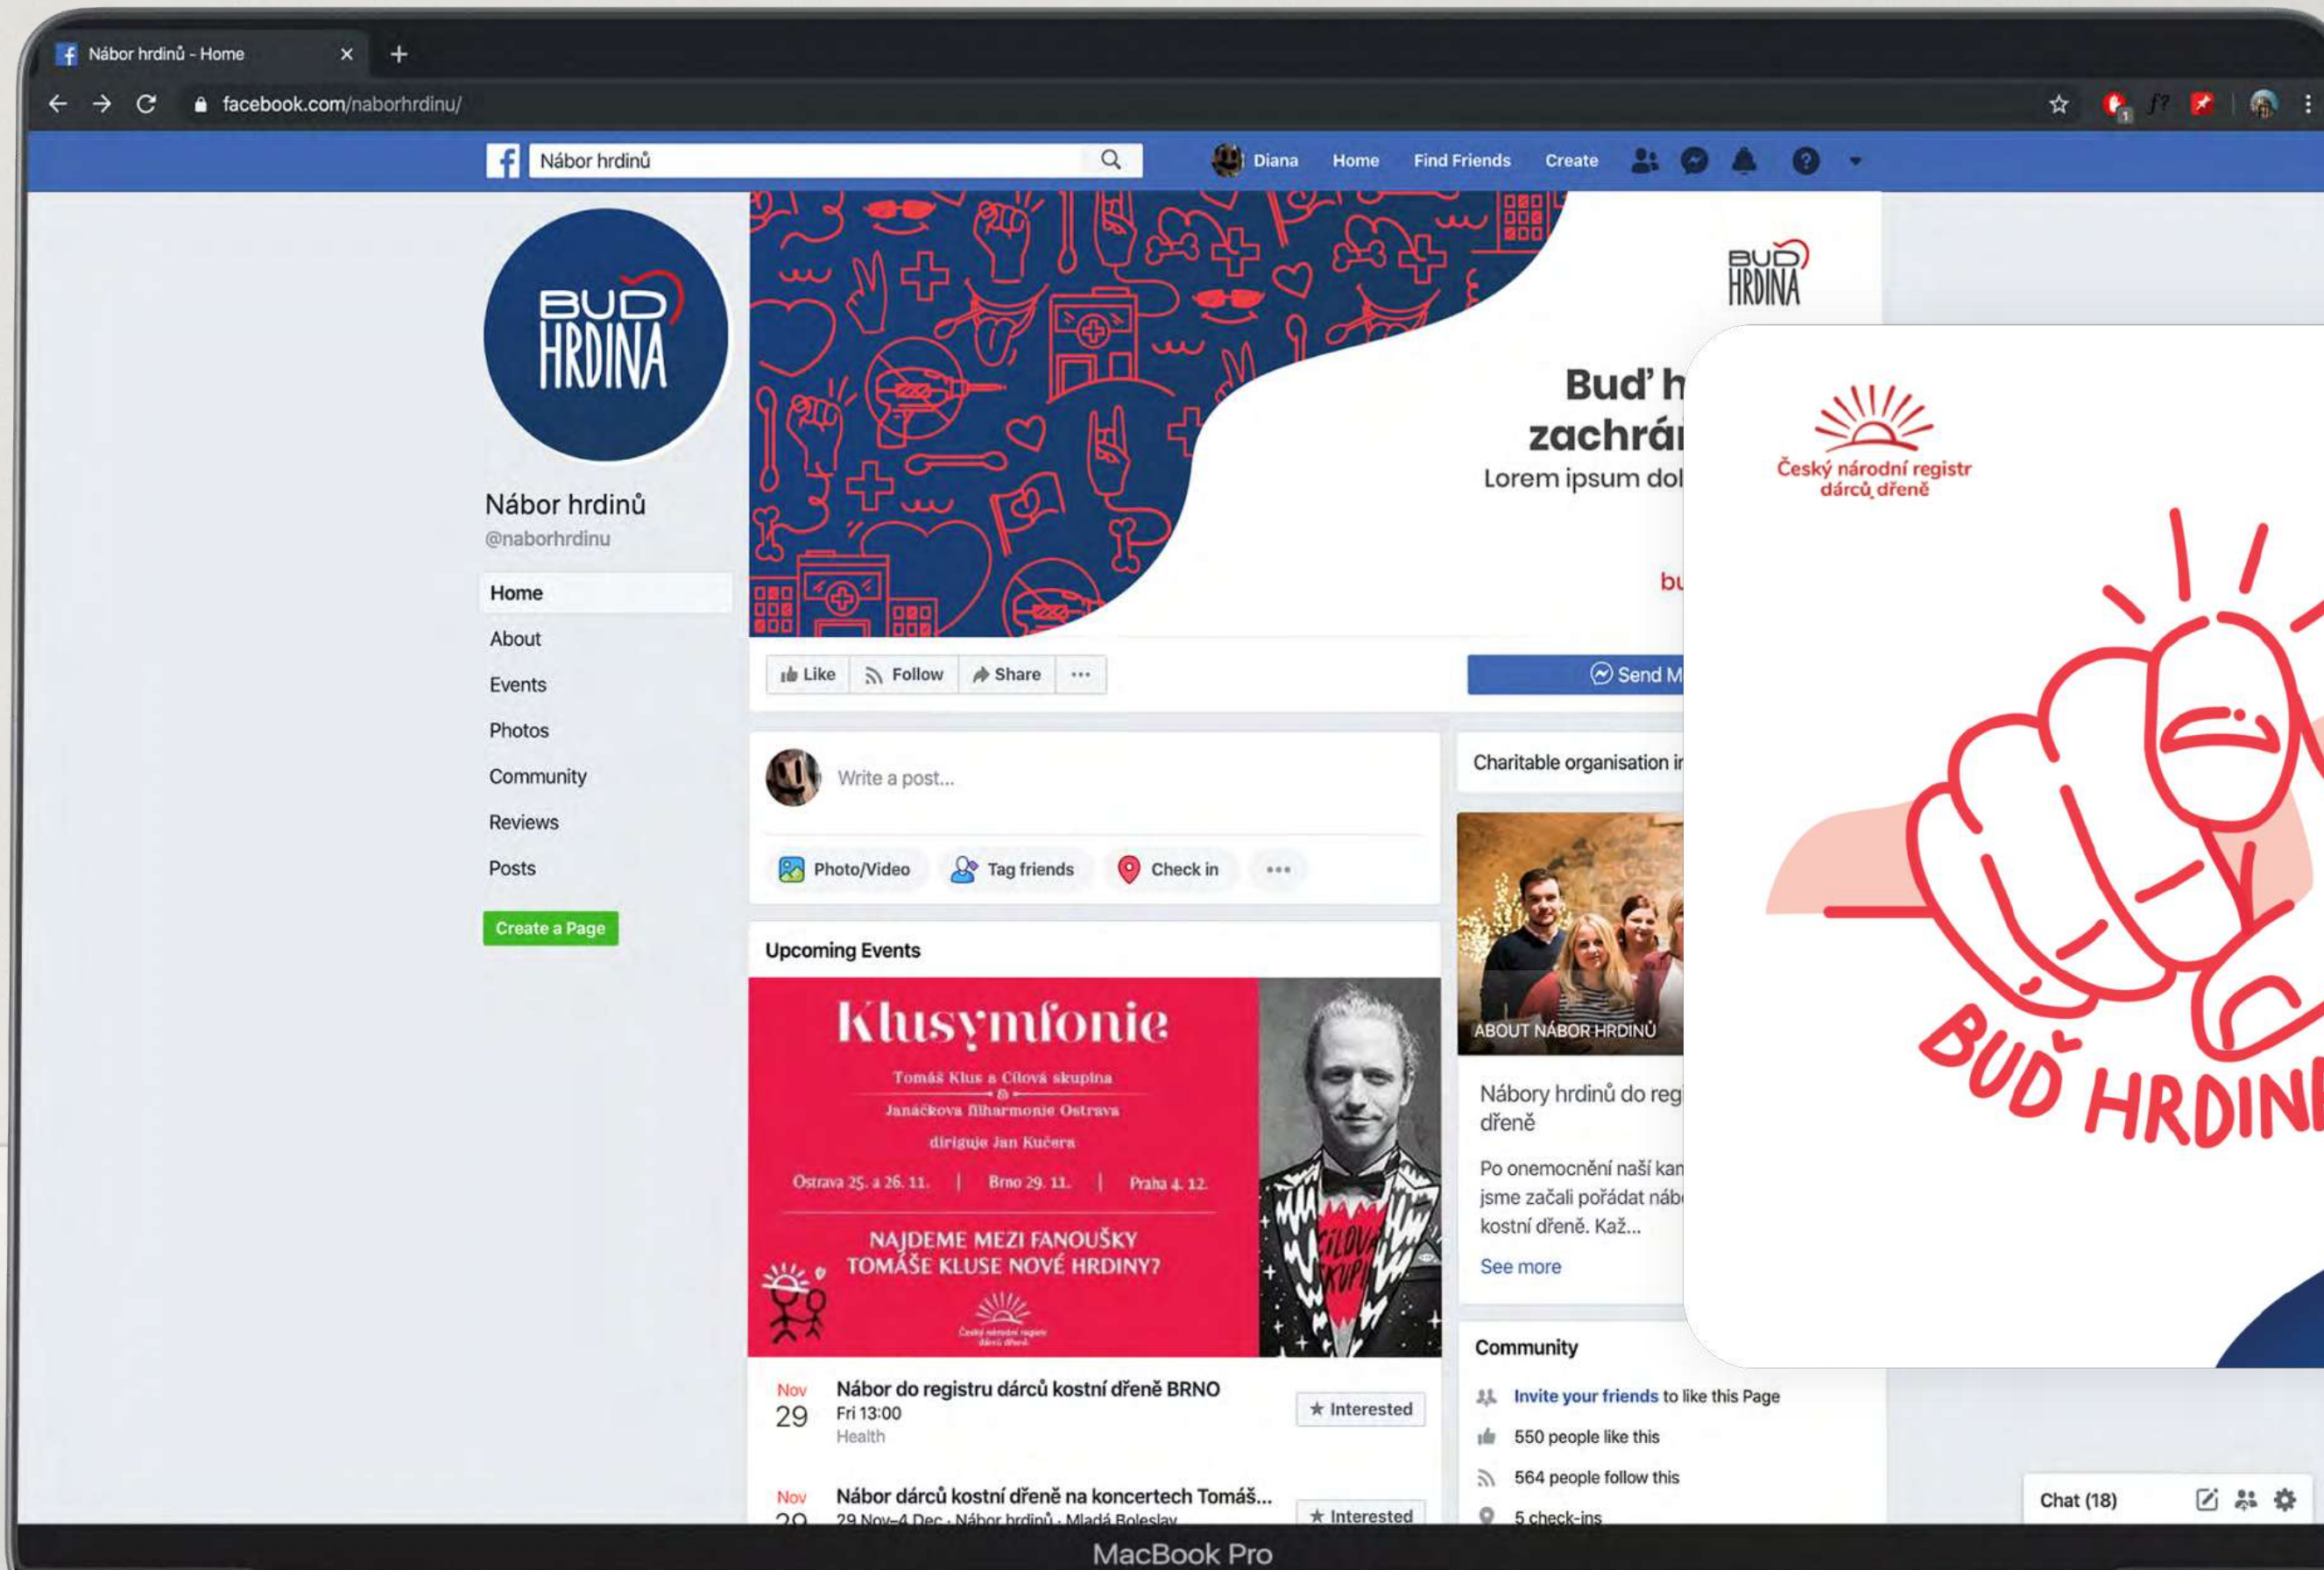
Nábor hrdinů - Home

facebook.com/naborhrdinu/

Nábor hrdinů

Diana Home Find Friends Create

BUĎ HRDINA

Nábor hrdinů
@naborhrdinu

Home
About
Events
Photos
Community
Reviews
Posts

Create a Page

BUĎ HRDINA

Buď h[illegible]
zachrá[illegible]
Lorem ipsum dol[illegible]

bu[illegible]

Like Follow Share ···

Send M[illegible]

Write a post...

Photo/Video Tag friends Check in ···

Upcoming Events

Klusymfonie
Tomáš Klus a Cílová skupina
&
Janáčkova filharmonie Ostrava
diriguje Jan Kučera
Ostrava 25. a 26. 11. | Brno 29. 11. | Praha 4. 12.
NAJDEME MEZI FANOUŠKY TOMÁŠE KLUSE NOVÉ HRDINY?

Nov 29
Nábor do registru dárců kostní dřeně BRNO
Fri 13:00
Health
★ Interested

Nov
Nábor dárců kostní dřeně na koncertech Tomáš...
29 Nov–4 Dec · Nábor hrdinů · Mladá Boleslav
★ Interested

Charitable organisation i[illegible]

ABOUT NÁBOR HRDINŮ

Nábory hrdinů do reg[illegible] dřeně

Po onemocnění naší kam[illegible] jsme začali pořádat náb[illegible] kostní dřeně. Kaž...

See more

Community
Invite your friends to like this Page
550 people like this
564 people follow this
5 check-ins

Český národní registr dárců dřeně

BUĎ HRDIN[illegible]

Chat (18)

MacBook Pro